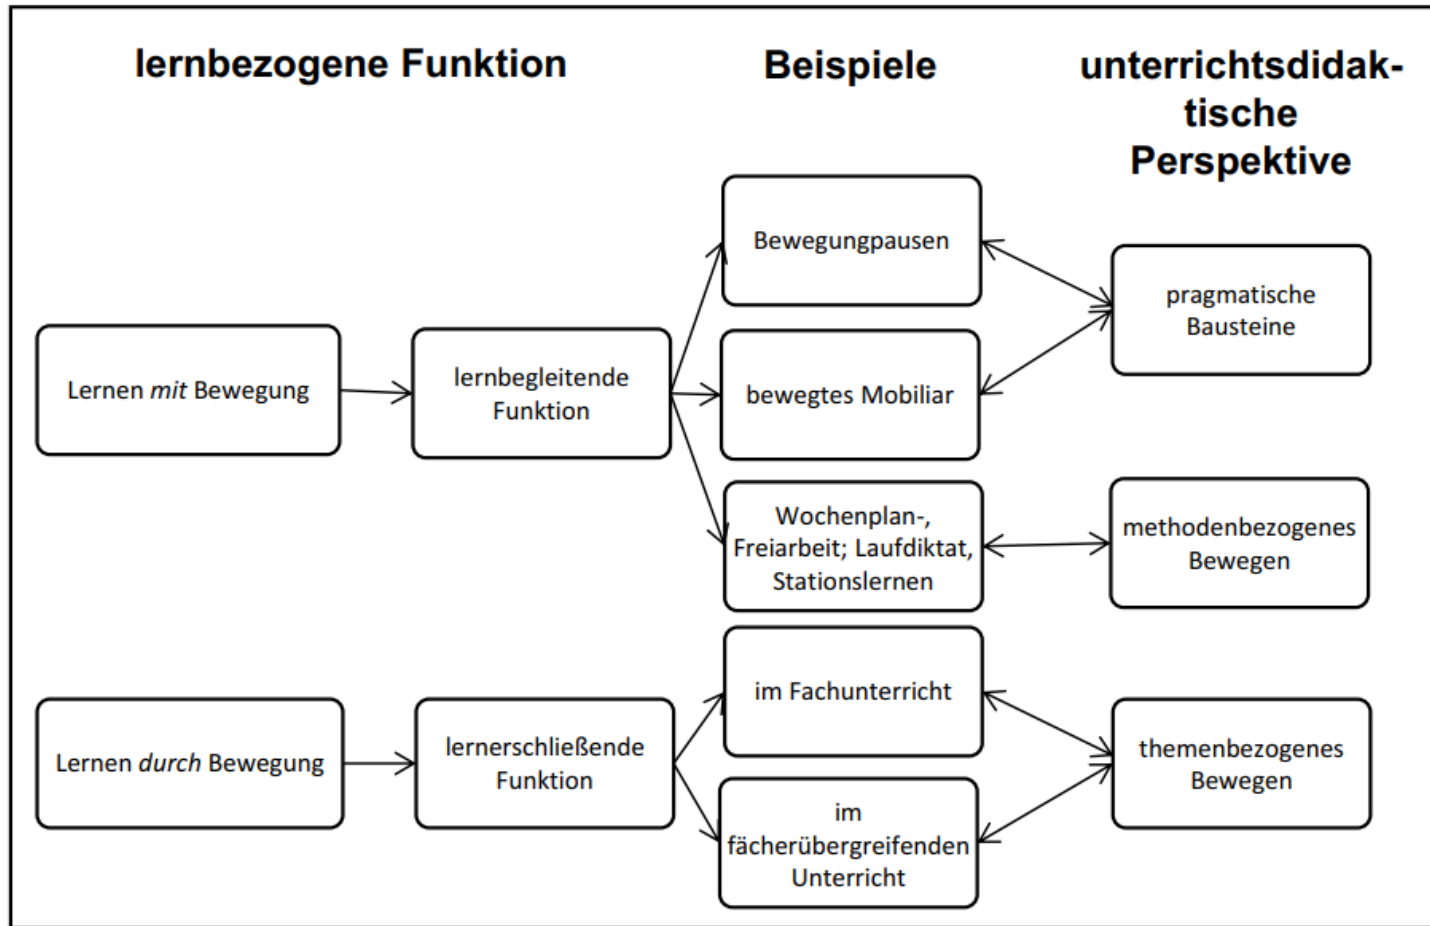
lernbezogene Funktion

Beispiele

unterrichtsdidaktische Perspektive

Bewegungpausen

pragmatische Bausteine

Lernen *mit* Bewegung

lernbegleitende Funktion

bewegtes Mobiliar

Wochenplan-, Freiarbeit; Laufdiktat, Stationslernen

methodenbezogenes Bewegen

im Fachunterricht

Lernen *durch* Bewegung

lernerschließende Funktion

themenbezogenes Bewegen

im fächerübergreifenden Unterricht